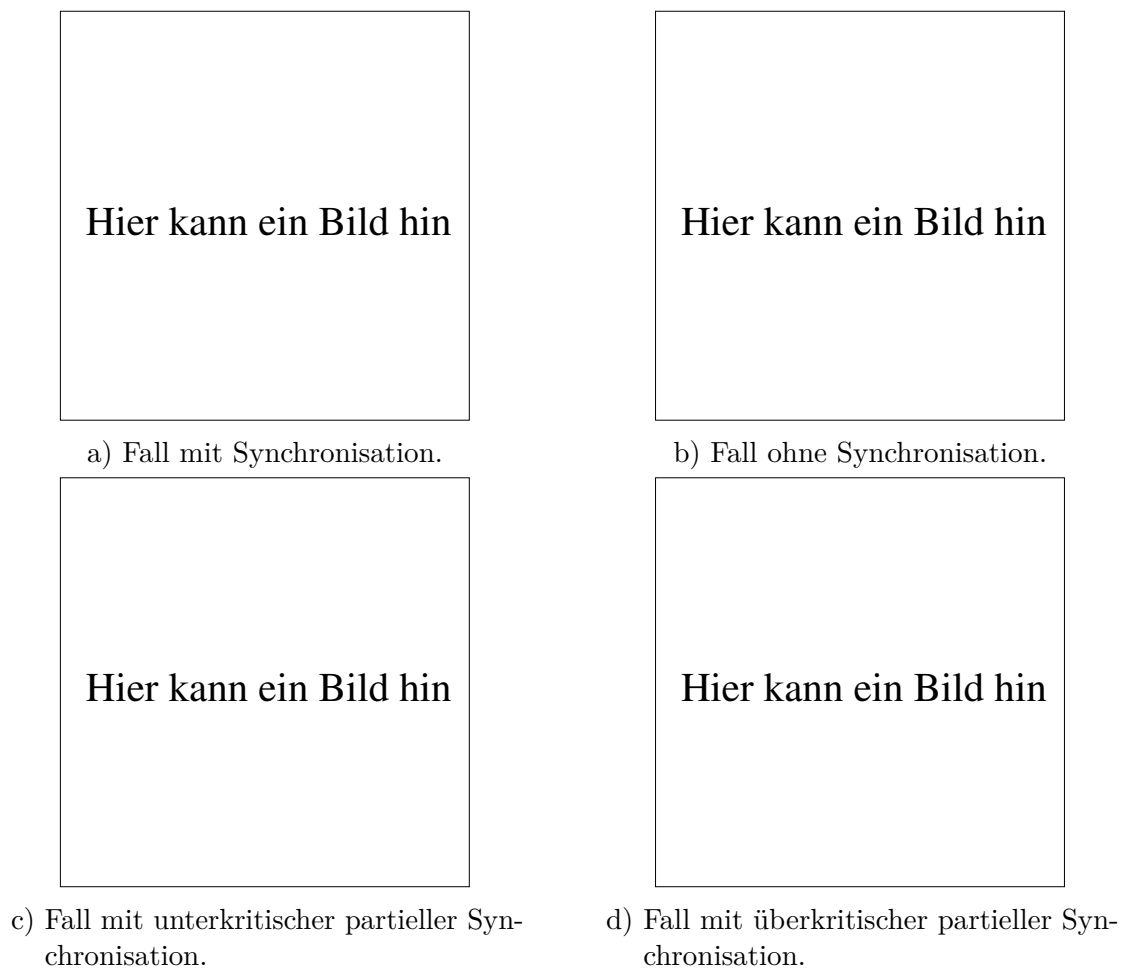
Hier kann ein Bild hin

a) Fall mit Synchronisation.

Hier kann ein Bild hin

b) Fall ohne Synchronisation.

Hier kann ein Bild hin

c) Fall mit unterkritischer partieller Synchronisation.

Hier kann ein Bild hin

d) Fall mit überkritischer partieller Synchronisation.